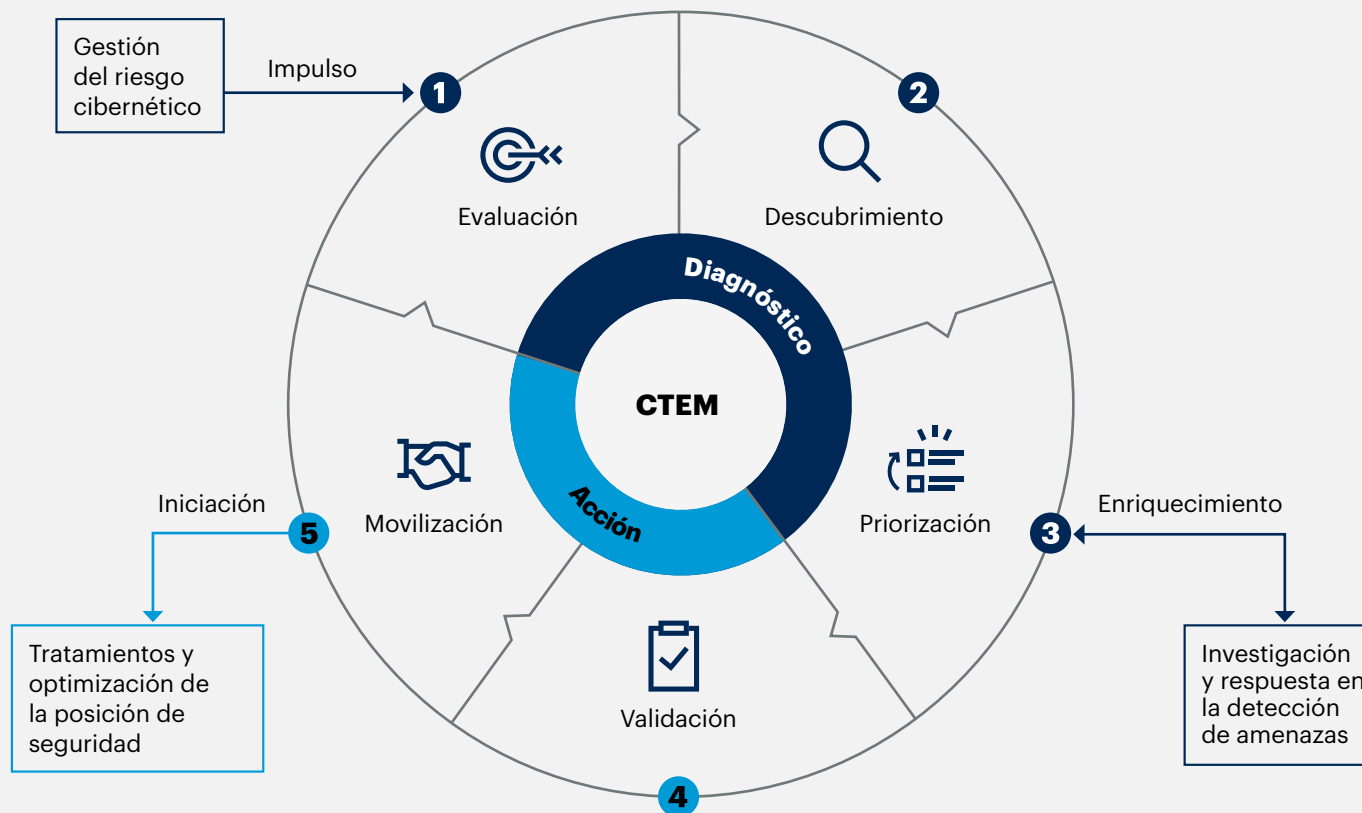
Gestión del riesgo cibernético

Impulso

1

2

Evaluación

Descubrimiento

Diagnóstico

CTEM

Acción

Movilización

Priorización

Iniciación

5

3

Enriquecimiento

Tratamientos y optimización de la posición de seguridad

Validación

Investigación y respuesta en la detección de amenazas

4